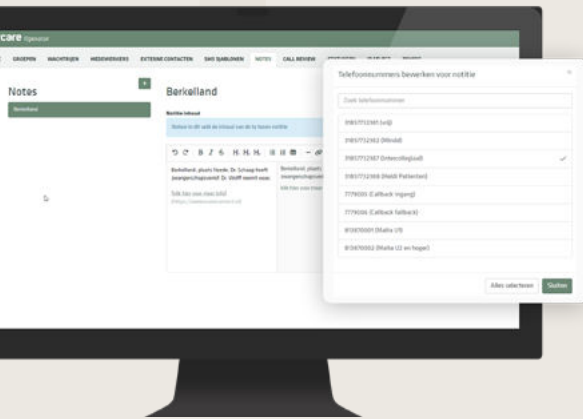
care Ogeneral

GROEPEN WACHTRIJEN MEDEWERKERS EXTERNE CONTACTEN SMS SJABLONEN NOTES CALL REVIEW

Notes

Berkelland

Berkelland

Notitie inhoud

Notuleer hier de inhoud van de te tonen notitie

Berkelland: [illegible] Dr. Schaap heeft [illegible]

Berkelland: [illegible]

Telefoonnummers bewerken voor notitie

Zoek telefoonnummer

31857712181 (vrij)

31857712182 (Wmle)

31857712187 (Intercollegiaal)

31857712188 (NARI Patienten)

7779030 (Callback ingang)

7779036 (Callback fallback)

815870001 (Matha U1)

815870002 (Matha U2 en hoge)

Alles selecteren

Sluiten